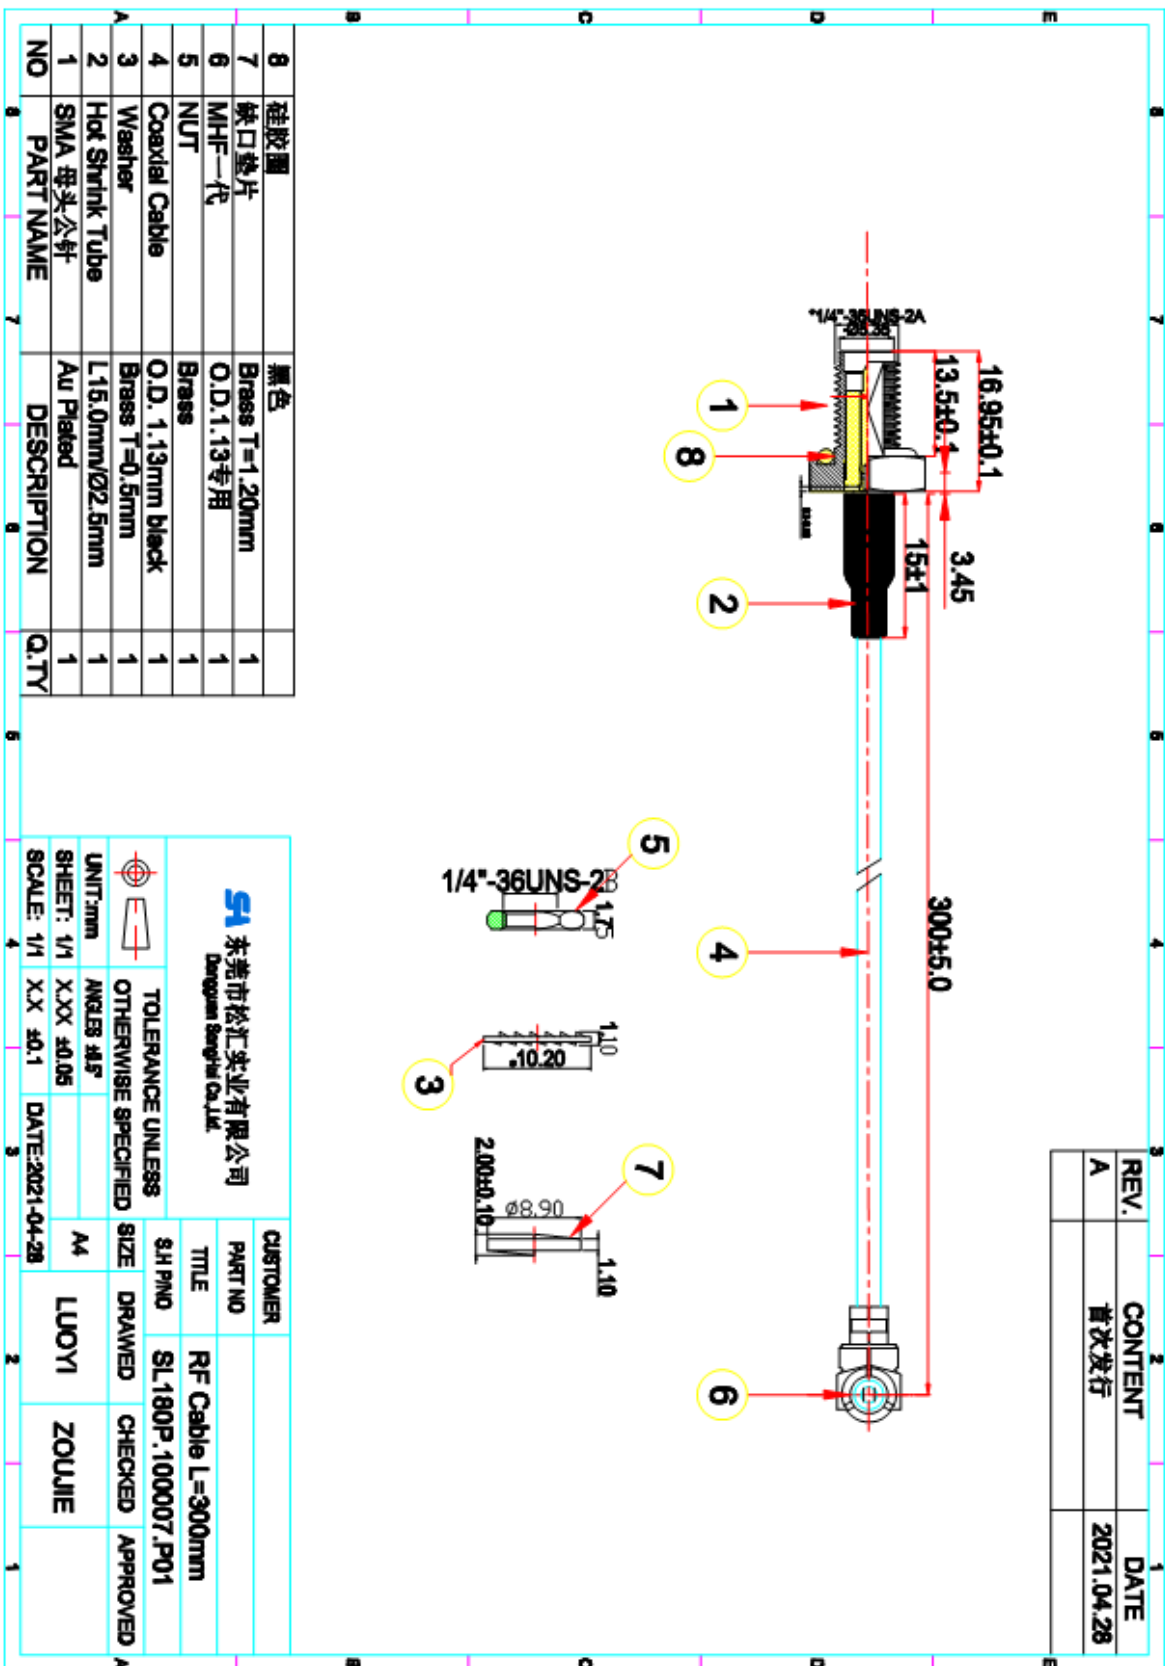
| NO | PART NAME | DESCRIPTION | Q.TY |
|---|---|---|---|
| 8 | 硅胶圈 | 黑色 | 1 |
| 7 | 缺口垫片 | Brass T=1.20mm | 1 |
| 6 | MHF一代 | O.D.1.13专用 | 1 |
| 5 | NUT | Brass | 1 |
| 4 | Coaxial Cable | O.D. 1.13mm black | 1 |
| 3 | Washer | Brass T=0.5mm | 1 |
| 2 | Hot Shrink Tube | L15.0mm/Ø2.5mm | 1 |
| 1 | SMA 母头公针 | Au Plated | 1 |

*1/4"-36UNS-2A
16.95±0.1
13.5±0.1
3.45
15±1
300±5.0
1
8
2
4
6
5
3
7
1/4"-36UNS-2B
1.75
1.10
10.20
2.00±0.10
Ø8.90
1.10

| REV. | CONTENT | DATE |
|---|---|---|
| A | 首次发行 | 2021.04.28 |

SA 东莞市松汇实业有限公司 Dongguan Songhui Co.,Ltd.
TOLERANCE UNLESS OTHERWISE SPECIFIED
UNIT:mm ANGLES ±0.5°
SHEET: 1/1 X.XX ±0.05
SCALE: 1/1 X.X ±0.1
DATE:2021-04-28
CUSTOMER
PART NO
TITLE RF Cable L=300mm
S.H PNO SL180P.100007.P01
SIZE A4
DRAWED LUOYI
CHECKED ZOUJIE
APPROVED